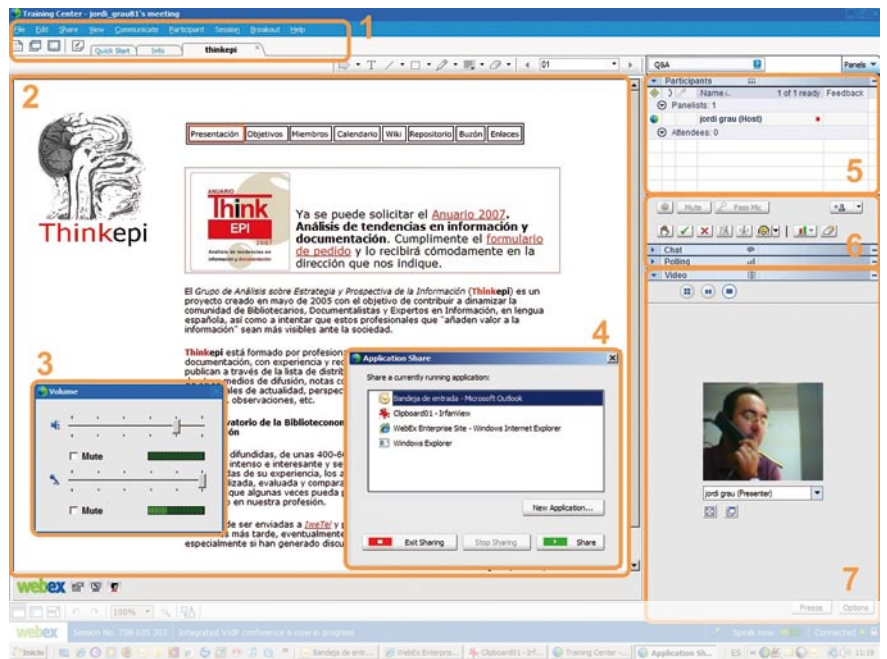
Training Center - jordi_grau81's meeting

File Edit Share View Communicate Participant Session Breakout Help

Quick Start Info thinkepi

1

2

Thinkepi

Presentación Objetivos Miembros Calendario Wiki Repositorio Buzón Enlaces

ANUARIO Think EPI 2007

Ya se puede solicitar el Anuario 2007. Análisis de tendencias en información y documentación. Cumplimente el formulario de pedido y lo recibirá cómodamente en la dirección que nos indique.

El Grupo de Análisis sobre Estrategia y Prospectiva de la Información (Thinkepi) es un proyecto creado en mayo de 2005 con el objetivo de contribuir a dinamizar la comunidad de Bibliotecarios, Documentalistas y Expertos en Información, en lengua española, así como a intentar que estos profesionales que "añaden valor a la información" sean más visibles ante la sociedad.

Thinkepi está formado por profesion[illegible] documentación, con experiencia y rec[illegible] publican a través de la lista de distrib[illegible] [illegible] medios de difusión, notas c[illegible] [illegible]les de actualidad, perspec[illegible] observaciones, etc.

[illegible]vatorio de la Biblioteconom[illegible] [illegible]ón

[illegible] difundidas, de unas 400-6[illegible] intenso e interesante y se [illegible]das de su experiencia, los a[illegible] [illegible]lizada, evaluada y compara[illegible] que algunas veces pueda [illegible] en nuestra profesión.

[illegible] de ser enviadas a IweTel y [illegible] más tarde, eventualmente especialmente si han generado discu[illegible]

3

Volume

Mute

Mute

4

Application Share

Share a currently running application:

Bandeja de entrada - Microsoft Outlook
Clipboard01 - IrfanView
WebEx Enterprise Site - Windows Internet Explorer
Windows Explorer

New Application...

Exit Sharing Stop Sharing Share

Q&A Panels

Participants

Name 1 of 1 ready Feedback

Panelists: 1

jordi grau (Host)

Attendees: 0

5

Mute Pass Mic

6

Chat

Polling

Video

jordi grau (Presenter)

7

Freeze Options

webex

100%

webex Session No. 708 035 303 Integrated VoIP conference is now in progress Speak now Connected

Inicio Bandeja de entr... WebEx Enterpris... Clipboard01 - Irf... Training Center -... Application Sh... ES 13:19